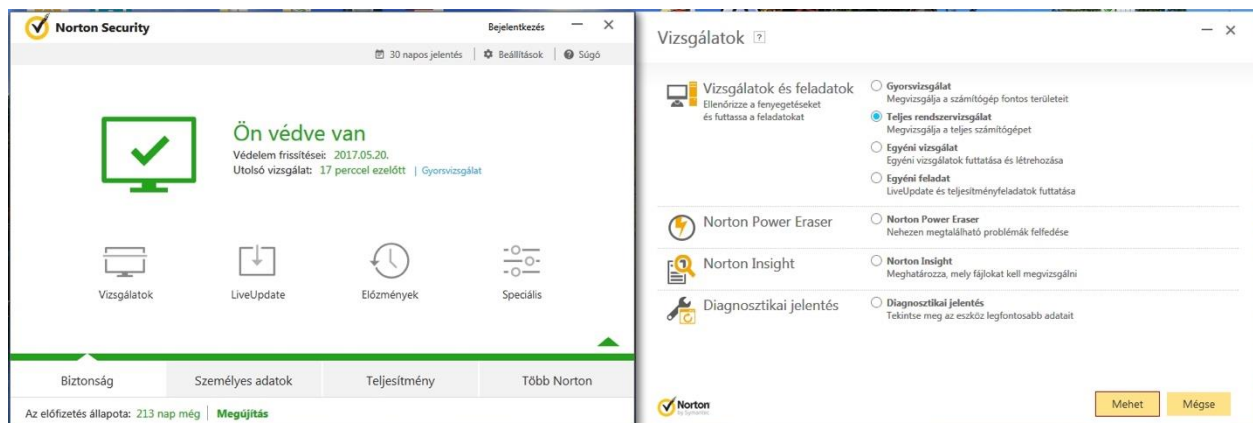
Norton Security

Bejelentkezés — ×

30 napos jelentés | Beállítások | Súgó

Ön védve van

Védelem frissítései: 2017.05.20.

Utolsó vizsgálat: 17 perccel ezelőtt | Gyorsvizsgálat

Vizsgálatok

LiveUpdate

Előzmények

Speciális

Biztonság

Személyes adatok

Teljesítmény

Több Norton

Az előfizetés állapota: 213 nap még | Megújítás

Vizsgálatok ?

— ×

Vizsgálatok és feladatok

Ellenőrizze a fenyegetéseket és futtassa a feladatokat

Gyorsvizsgálat

Megvizsgálja a számítógép fontos területeit

Teljes rendszervizsgálat

Megvizsgálja a teljes számítógépet

Egyéni vizsgálat

Egyéni vizsgálatok futtatása és létrehozása

Egyéni feladat

LiveUpdate és teljesítményfeladatok futtatása

Norton Power Eraser

Norton Power Eraser

Nehezen megtalálható problémák felfedése

Norton Insight

Norton Insight

Meghatározza, mely fájlokat kell megvizsgálni

Diagnosztikai jelentés

Diagnosztikai jelentés

Tekintse meg az eszköz legfontosabb adatait

Norton by Symantec

Mehet

Mégse